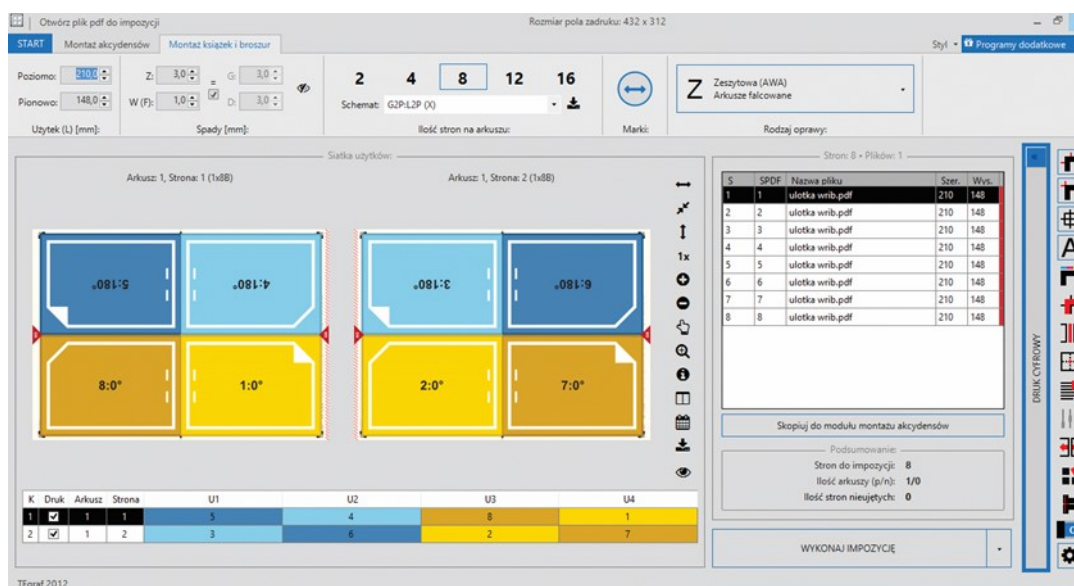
Otwórz plik pdf do impozycji

Rozmiar pola zadruku: 432 x 312

START | Montaż akcydensów | Montaż książek i broszur

Styl | Programy dodatkowe

Poziomo: 210,0
Pionowo: 148,0
Użytek (L) [mm]:

Z: 3,0
W (F): 1,0
G: 3,0
D: 3,0
Spady [mm]:

2 4 8 12 16
Schemat: G2P:L2P (X)
Ilość stron na arkuszu:

Marki:

Z Zeszytowa (AWA)
Arkusze falcowane
Rodzaj oprawy:

Siatka użytków:

Arkusz: 1, Strona: 1 (1x8B)

Arkusz: 1, Strona: 2 (1x8B)

5:180°
4:180°
8:0°
1:0°
3:180°
6:180°
2:0°
7:0°

1x

| K | Druk | Arkusz | Strona | U1 | U2 | U3 | U4 |
|---|---|---|---|---|---|---|---|
| 1 | ☑ | 1 | 1 | 5 | 4 | 8 | 1 |
| 2 | ☑ | 1 | 2 | 3 | 6 | 2 | 7 |

Stron: 8 • Plików: 1

| S | SPDF | Nazwa pliku | Szer. | Wys. |
|---|---|---|---|---|
| 1 | 1 | ulotka wrib.pdf | 210 | 148 |
| 2 | 2 | ulotka wrib.pdf | 210 | 148 |
| 3 | 3 | ulotka wrib.pdf | 210 | 148 |
| 4 | 4 | ulotka wrib.pdf | 210 | 148 |
| 5 | 5 | ulotka wrib.pdf | 210 | 148 |
| 6 | 6 | ulotka wrib.pdf | 210 | 148 |
| 7 | 7 | ulotka wrib.pdf | 210 | 148 |
| 8 | 8 | ulotka wrib.pdf | 210 | 148 |

Skopiuj do modułu montażu akcydensów

Podsumowanie:
Stron do impozycji: 8
Ilość arkuszy (p/n): 1/0
Ilość stron nieużytych: 0

WYKONAJ IMPOZYCJĘ

DRUK CYFROWY

TEgraf 2012